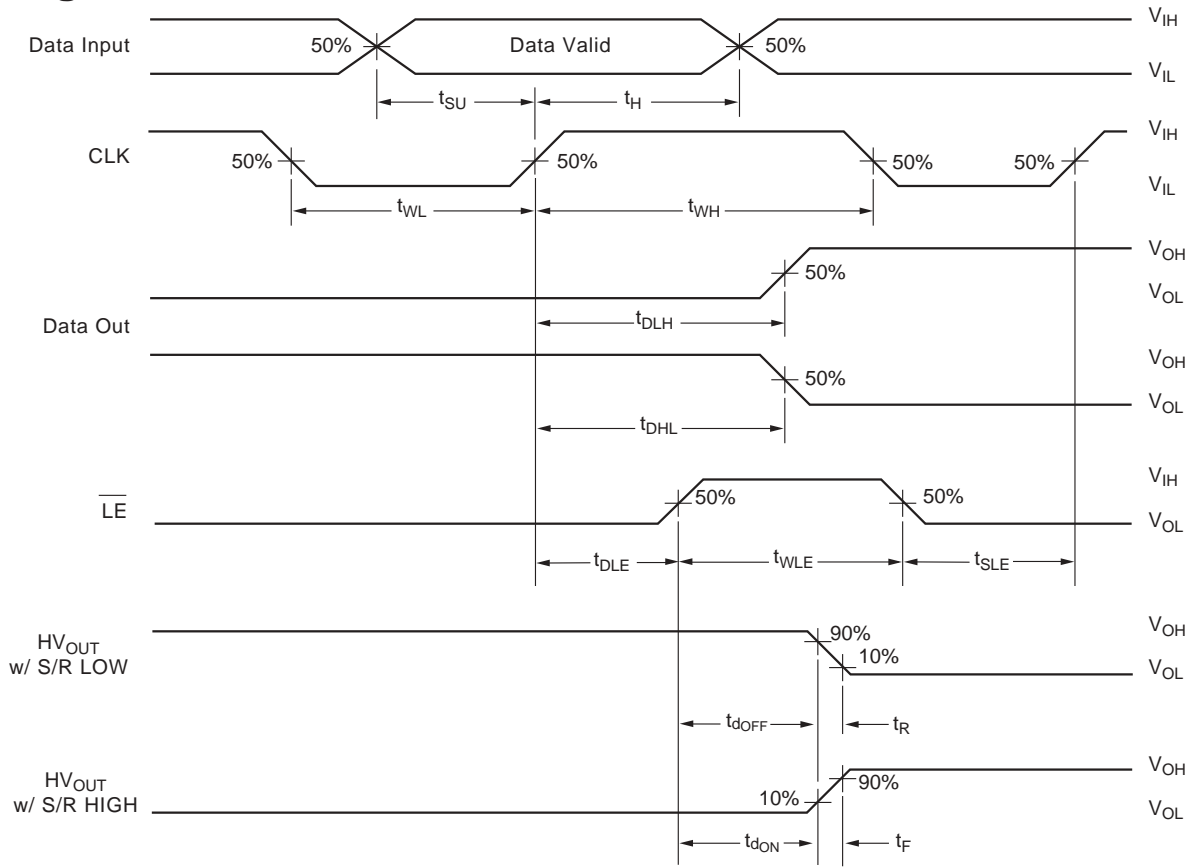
Data Input
50%
Data Valid
50%
$V_{IH}$
$V_{IL}$
$t_{SU}$
$t_H$
CLK
50%
50%
50%
50%
$V_{IH}$
$V_{IL}$
$t_{WL}$
$t_{WH}$
$V_{OH}$
50%
$V_{OL}$
Data Out
$t_{DLH}$
$V_{OH}$
50%
$V_{OL}$
$t_{DHL}$
$V_{IH}$
$\overline{LE}$
50%
50%
$V_{OL}$
$t_{DLE}$
$t_{WLE}$
$t_{SLE}$
$HV_{OUT}$ w/ S/R LOW
90%
10%
$V_{OH}$
$V_{OL}$
$t_{d_{OFF}}$
$t_R$
$HV_{OUT}$ w/ S/R HIGH
10%
90%
$V_{OH}$
$V_{OL}$
$t_{d_{ON}}$
$t_F$